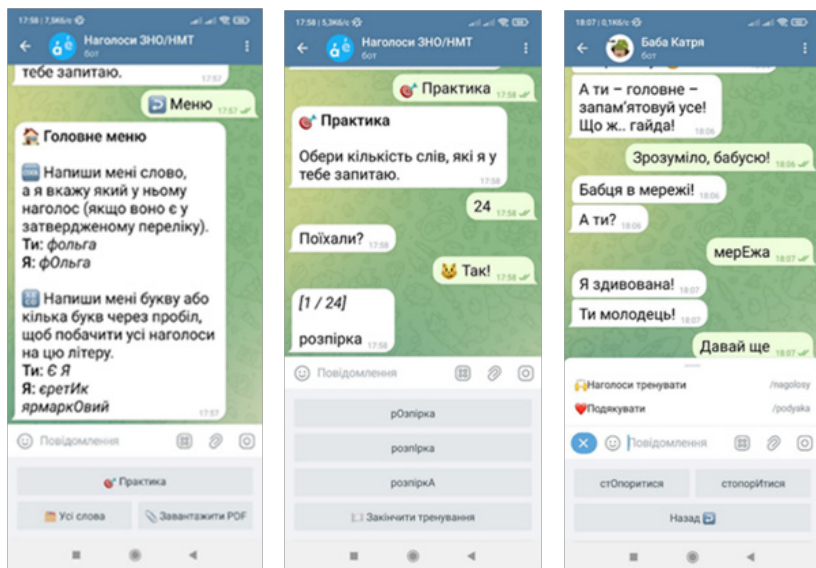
17:58 | 7,5КБ/с

Наголоси ЗНО/НМТ
бот

тебе запитаю.
17:57

Меню 17:57

Головне меню

Напиши мені слово, а я вкажу який у ньому наголос (якщо воно є у затвердженому переліку).
Ти: фольга
Я: фОльга

Напиши мені букву або кілька букв через пробіл, щоб побачити усі наголоси на цю літеру.
Ти: Є Я
Я: єретИк ярмаркОвий
17:57

Повідомлення

Практика

Усі слова

Завантажити PDF

17:58 | 5,3КБ/с

Наголоси ЗНО/НМТ
бот

Практика 17:58

Практика

Обери кількість слів, які я у тебе запитаю.
17:58

24 17:58

Поїхали? 17:58

Так! 17:58

[1 / 24]

розпірка 17:58

Повідомлення

рОзпірка

розпІрка

розпіркА

Закінчити тренування

18:07 | 0,1КБ/с

Баба Катря
бот

А ти – головне – запам'ятовуй усе! Що ж.. гайда!
18:06

Зрозуміло, бабусю! 18:06

Бабця в мережі! 18:06

А ти? 18:06

мерЕжа 18:07

Я здивована! 18:07

Ти молодець! 18:07

Давай ще 18:07

Наголоси тренувати /nagolosy

Подякувати /podyaka

Повідомлення

стОпоритися

стопорИтися

Назад